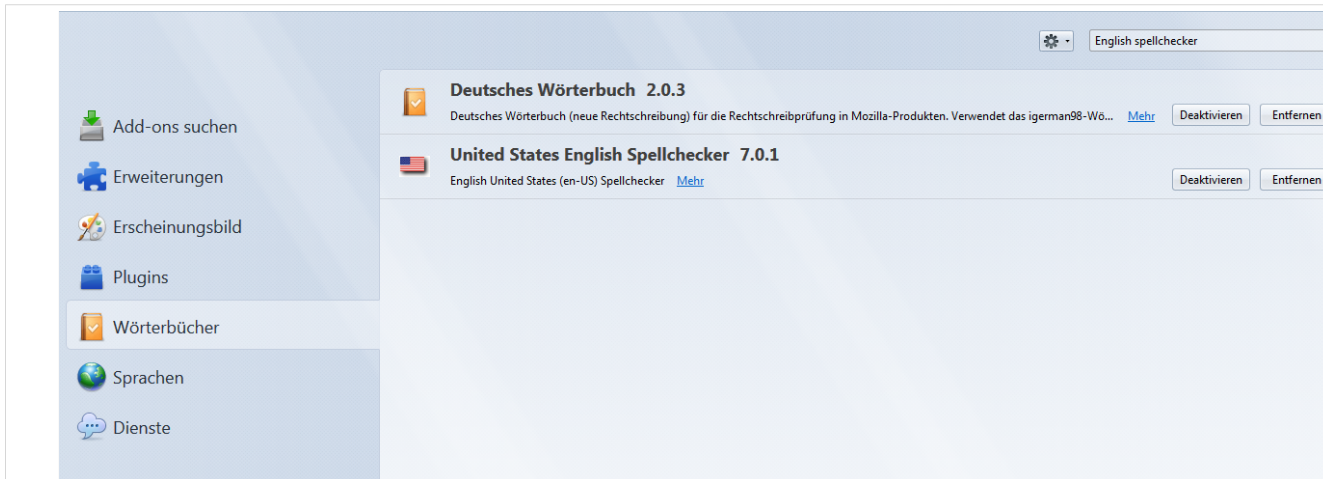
English spellchecker

Add-ons suchen
Erweiterungen
Erscheinungsbild
Plugins
Wörterbücher
Sprachen
Dienste

Deutsches Wörterbuch 2.0.3
Deutsches Wörterbuch (neue Rechtschreibung) für die Rechtschreibprüfung in Mozilla-Produkten. Verwendet das igerman98-Wö... Mehr
Deaktivieren
Entfernen

United States English Spellchecker 7.0.1
English United States (en-US) Spellchecker Mehr
Deaktivieren
Entfernen